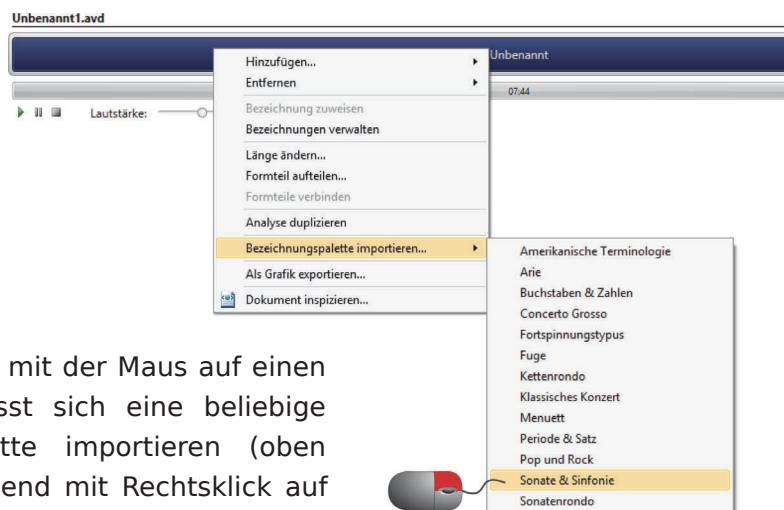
Unbenannt1.avd

Unbenannt

07:44

Lautstärke:

Hinzufügen...
Entfernen
Bezeichnung zuweisen
Bezeichnungen verwalten
Länge ändern...
Formteil aufteilen...
Formteile verbinden
Analyse duplizieren
Bezeichnungspalette importieren...
Als Grafik exportieren...
Dokument inspizieren...

Amerikanische Terminologie
Arie
Buchstaben & Zahlen
Concerto Grosso
Fortspinnungstypus
Fuge
Kettenrondo
Klassisches Konzert
Menuett
Periode & Satz
Pop und Rock
Sonate & Sinfonie
Sonatenrondo

mit der Maus auf einen
sst sich eine beliebige
tte importieren (oben
end mit Rechtsklick auf